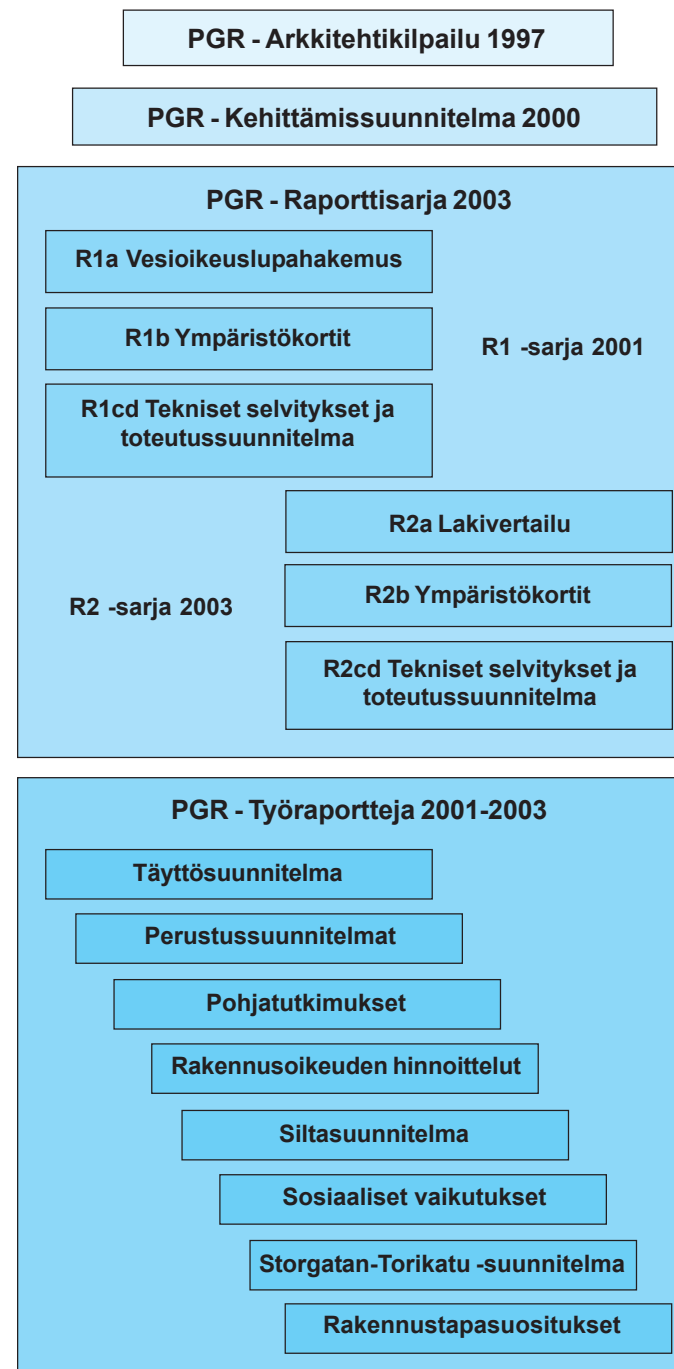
PGR - Arkkitehtikilpailu 1997

PGR - Kehittämissuunnitelma 2000

PGR - Raporttisarja 2003

R1a Vesioikeuslupahakemus

R1b Ympäristökortit

R1 -sarja 2001

R1cd Tekniset selvitykset ja toteutussuunnitelma

R2a Lakivertailu

R2 -sarja 2003

R2b Ympäristökortit

R2cd Tekniset selvitykset ja toteutussuunnitelma

PGR - Työraportteja 2001-2003

Täyttösuunnitelma

Perustussuunnitelmat

Pohjatutkimukset

Rakennusoikeuden hinnoittelut

Siltasuunnitelma

Sosiaaliset vaikutukset

Storgatan-Torikatu -suunnitelma

Rakennustapasuositukset